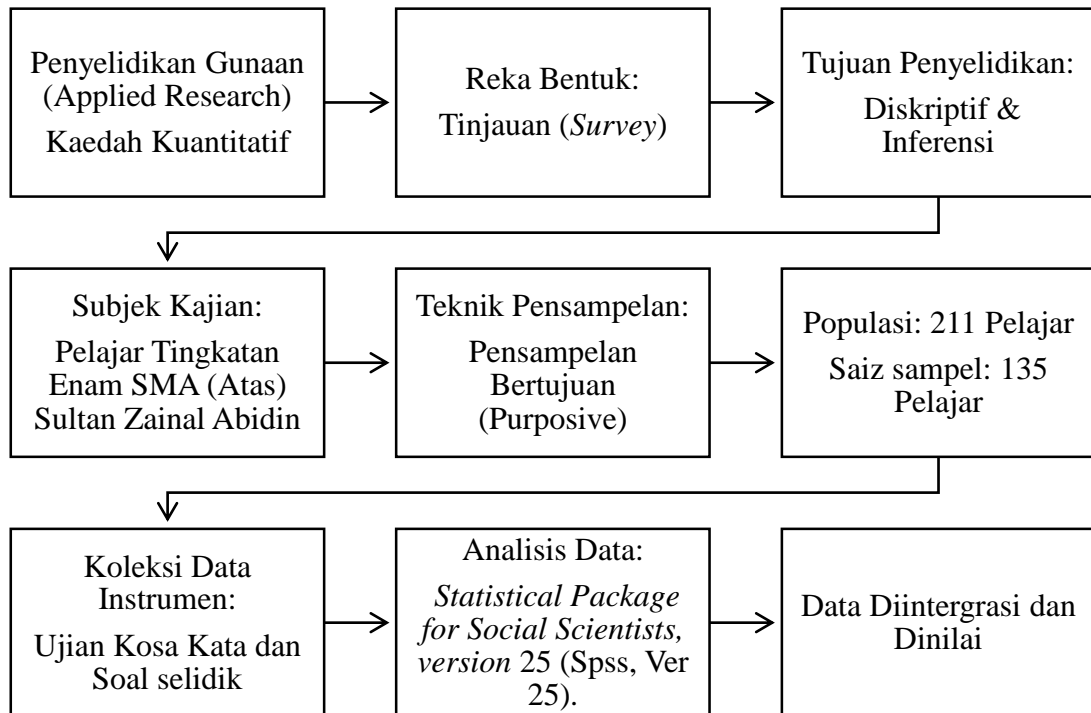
Penyelidikan Gunaan (Applied Research)
Kaedah Kuantitatif

Reka Bentuk:
Tinjauan (*Survey*)

Tujuan Penyelidikan:
Diskriptif & Inferensi

Subjek Kajian:
Pelajar Tingkatan Enam SMA (Atas) Sultan Zainal Abidin

Teknik Pensampelan:
Pensampelan Bertujuan (Purposive)

Populasi: 211 Pelajar
Saiz sampel: 135 Pelajar

Koleksi Data Instrumen:
Ujian Kosa Kata dan Soal selidik

Analisis Data:
*Statistical Package for Social Scientists, version* 25 (Spss, Ver 25).

Data Diintergrasi dan Dinilai